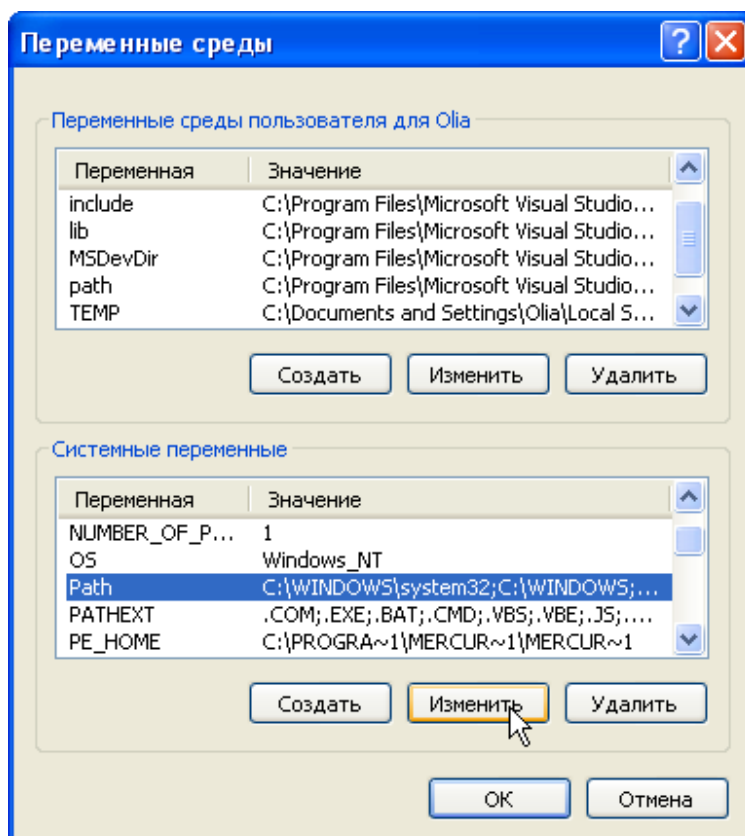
Переменные среды

Переменные среды пользователя для Olia

| Переменная | Значение |
|---|---|
| include | C:\Program Files\Microsoft Visual Studio... |
| lib | C:\Program Files\Microsoft Visual Studio... |
| MSDevDir | C:\Program Files\Microsoft Visual Studio... |
| path | C:\Program Files\Microsoft Visual Studio... |
| TEMP | C:\Documents and Settings\Olia\Local S... |

Создать Изменить Удалить

Системные переменные

| Переменная | Значение |
|---|---|
| NUMBER_OF_P... | 1 |
| OS | Windows_NT |
| Path | C:\WINDOWS\system32;C:\WINDOWS;... |
| PATHEXT | .COM;.EXE;.BAT;.CMD;.VBS;.VBE;.JS;.... |
| PE_HOME | C:\PROGRA~1\MERCUR~1\MERCUR~1 |

Создать Изменить Удалить

ОК Отмена